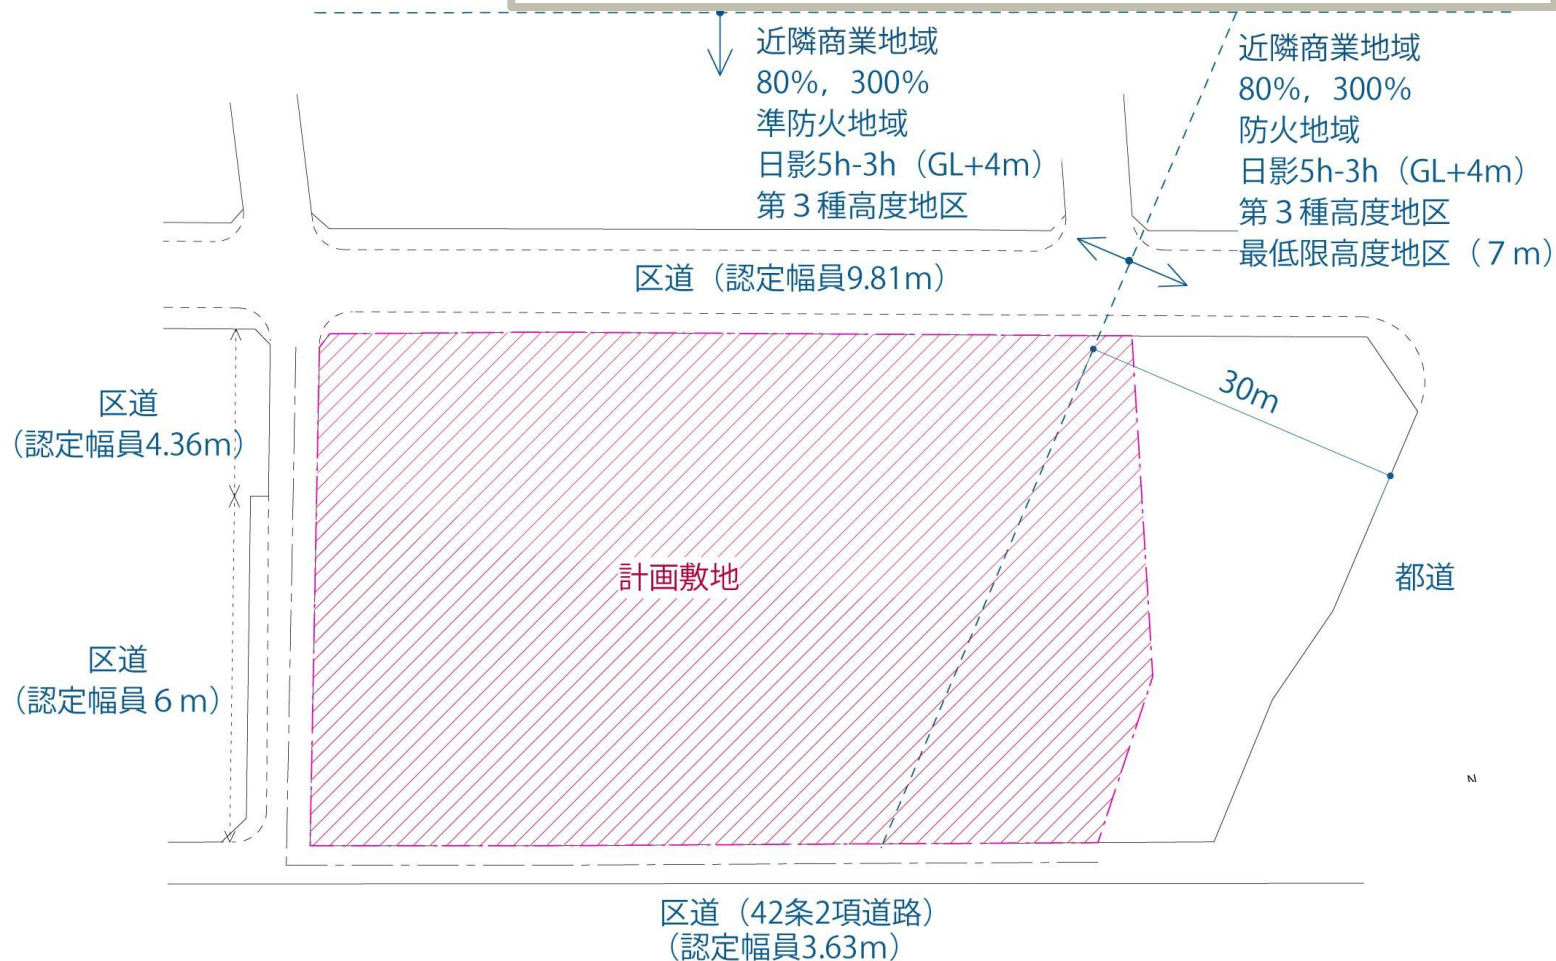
近隣商業地域
80%，300%
準防火地域
日影5h-3h（GL+4m）
第３種高度地区

近隣商業地域
80%，300%
防火地域
日影5h-3h（GL+4m）
第３種高度地区
最低限高度地区（７m）

区道（認定幅員9.81m）

区道
（認定幅員4.36m）

30m

計画敷地

都道

区道
（認定幅員６m）

区道（42条2項道路）
（認定幅員3.63m）